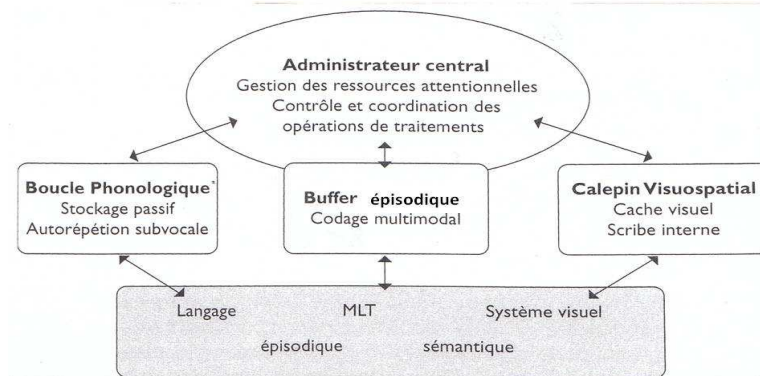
Administrateur central
Gestion des ressources attentionnelles
Contrôle et coordination des opérations de traitements

Boucle Phonologique
Stockage passif
Autorépétion subvocale

Buffer épisodique
Codage multimodal

Calepin Visuospatial
Cache visuel
Scribe interne

Langage MLT Système visuel

épisodique sémantique